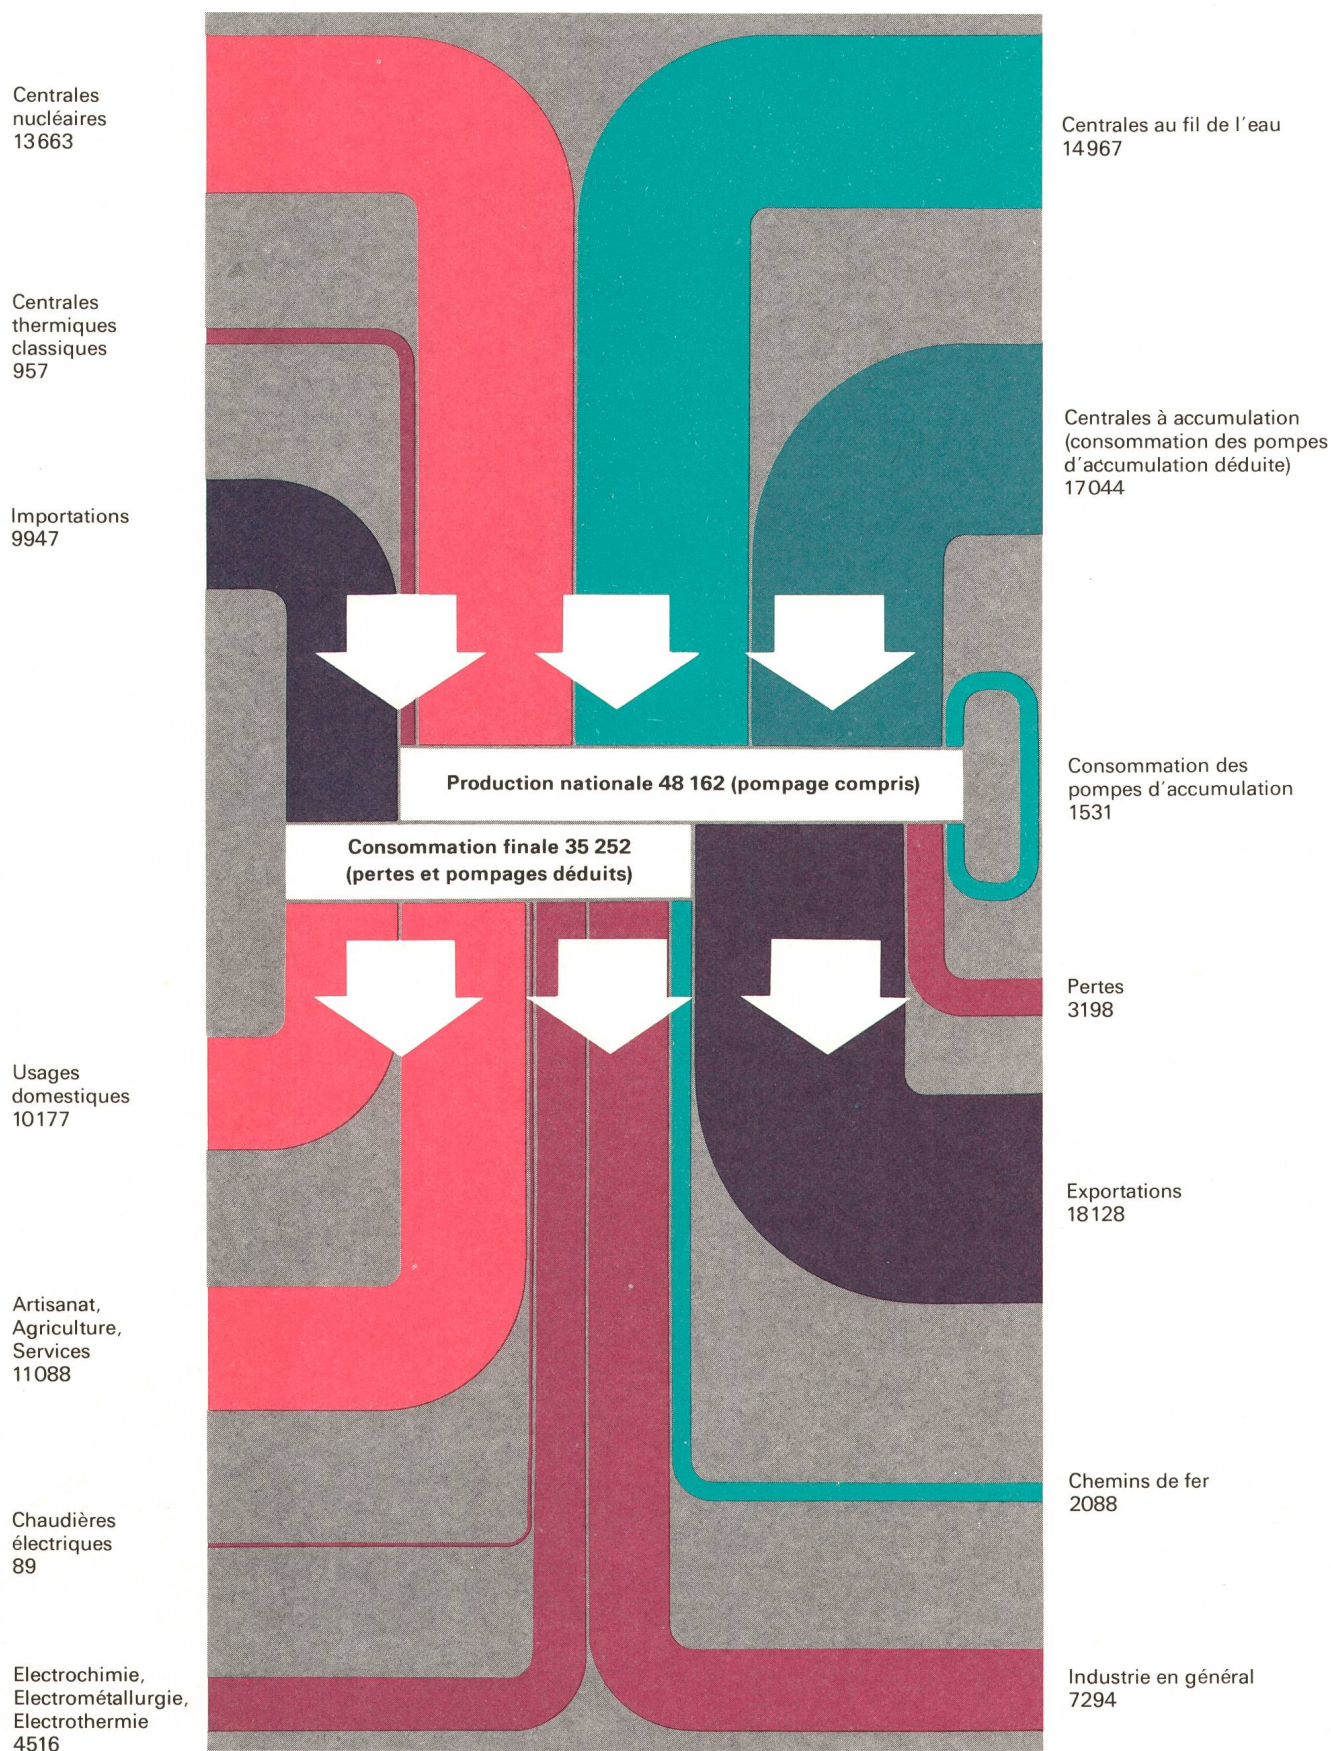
Centrales nucléaires
13663

Centrales thermiques classiques
957

Importations
9947

Centrales au fil de l'eau
14967

Centrales à accumulation (consommation des pompes d'accumulation déduite)
17044

Production nationale 48 162 (pompage compris)

Consommation finale 35 252 (pertes et pompages déduits)

Consommation des pompes d'accumulation
1531

Pertes
3198

Usages domestiques
10177

Exportations
18128

Artisanat, Agriculture, Services
11088

Chaudières électriques
89

Chemins de fer
2088

Electrochimie, Electrométallurgie, Electrothermie
4516

Industrie en général
7294